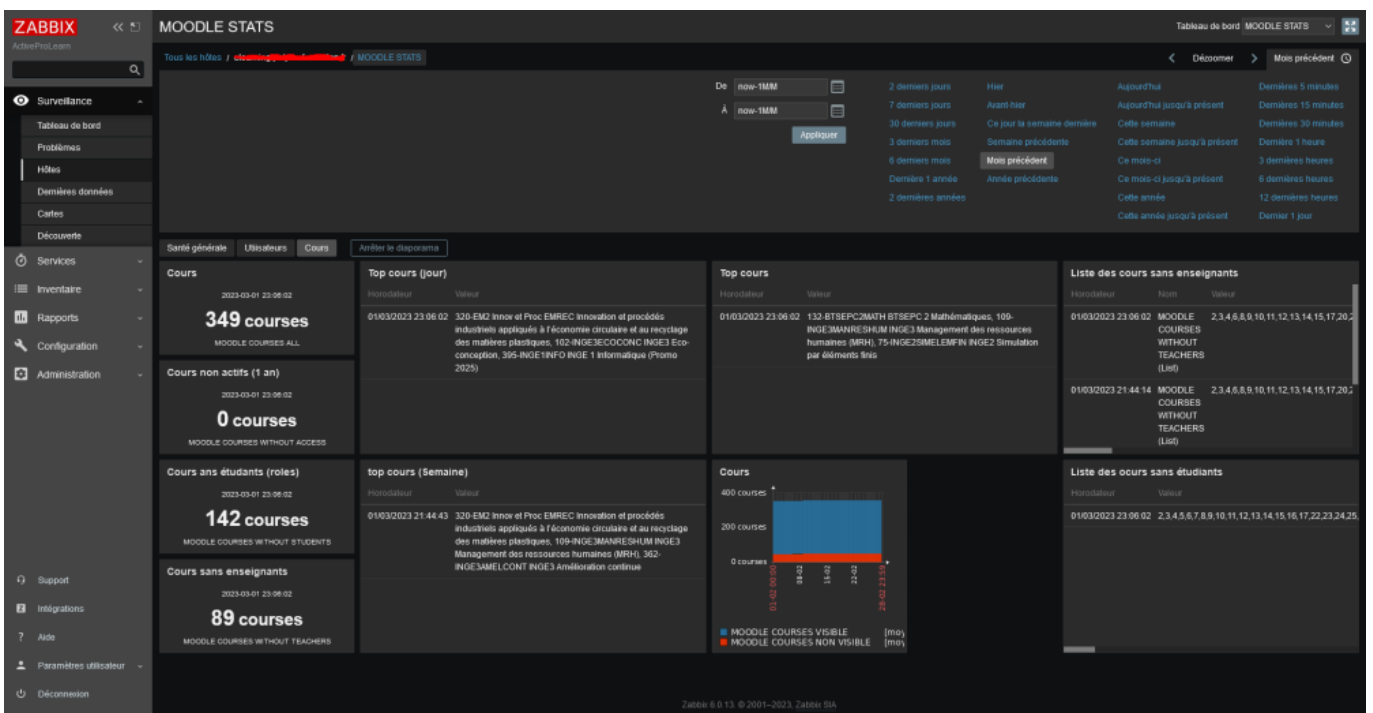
ZABBIX
ActiveProLearn

MOODLE STATS

Tableau de bord MOODLE STATS

Tous les hôtes / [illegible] / MOODLE STATS

Dézoomer
Mois précédent

Surveillance
Tableau de bord
Problèmes
Hôtes
Dernières données
Cartes
Découverte
Services
Inventaire
Rapports
Configuration
Administration

De now-1M/M
À now-1M/M
Appliquer

2 derniers jours
7 derniers jours
30 derniers jours
3 derniers mois
6 derniers mois
Dernière 1 année
2 dernières années

Hier
Avant-hier
Ce jour la semaine dernière
Semaine précédente
Mois précédent
Année précédente

Aujourd'hui
Aujourd'hui jusqu'à présent
Cette semaine
Cette semaine jusqu'à présent
Ce mois-ci
Ce mois-ci jusqu'à présent
Cette année
Cette année jusqu'à présent

Dernières 5 minutes
Dernières 15 minutes
Dernières 30 minutes
Dernière 1 heure
3 dernières heures
6 dernières heures
12 dernières heures
Dernier 1 jour

Santé générale
Utilisateurs
Cours
Arrêter le diaporama

Cours
2023-03-01 23:06:02
349 courses
MOODLE COURSES ALL

Cours non actifs (1 an)
2023-03-01 23:06:02
0 courses
MOODLE COURSES WITHOUT ACCESS

Cours ans étudiants (roles)
2023-03-01 23:06:02
142 courses
MOODLE COURSES WITHOUT STUDENTS

Cours sans enseignants
2023-03-01 23:06:02
89 courses
MOODLE COURSES WITHOUT TEACHERS

Top cours (jour)
| Horodateur | Valeur |
|---|---|
| 01/03/2023 23:06:02 | 320-EM2 Innov et Proc EMREC Innovation et procédés industriels appliqués à l'économie circulaire et au recyclage des matières plastiques, 102-INGE3ECOCONC INGE3 Eco-conception, 395-INGE1INFO INGE 1 Informatique (Promo 2025) |

Top cours
| Horodateur | Valeur |
|---|---|
| 01/03/2023 23:06:02 | 132-BTSEPC2MATH BTSEPC 2 Mathématiques, 109-INGE3MANRESHUM INGE3 Management des ressources humaines (MRH), 75-INGE2SIMELEMFIN INGE2 Simulation par éléments finis |

Liste des cours sans enseignants
| Horodateur | Nom | Valeur |
|---|---|---|
| 01/03/2023 23:06:02 | MOODLE COURSES WITHOUT TEACHERS (List) | 2,3,4,6,8,9,10,11,12,13,14,15,17,20,2 |
| 01/03/2023 21:44:14 | MOODLE COURSES WITHOUT TEACHERS (List) | 2,3,4,6,8,9,10,11,12,13,14,15,17,20,2 |

top cours (Semaine)
| Horodateur | Valeur |
|---|---|
| 01/03/2023 21:44:43 | 320-EM2 Innov et Proc EMREC Innovation et procédés industriels appliqués à l'économie circulaire et au recyclage des matières plastiques, 109-INGE3MANRESHUM INGE3 Management des ressources humaines (MRH), 362-INGE3AMELCONT INGE3 Amélioration continue |

Cours
400 courses
200 courses
0 courses
01-02 00:00
08-02
15-02
22-02
28-02 23:59
MOODLE COURSES VISIBLE [moy
MOODLE COURSES NON VISIBLE [moy

Liste des ocurs sans étudiants
| Horodateur | Valeur |
|---|---|
| 01/03/2023 23:06:02 | 2,3,4,5,6,7,8,9,10,11,12,13,14,15,16,17,22,23,24,25, |

Support
Intégrations
Aide
Paramètres utilisateur
Déconnexion

Zabbix 6.0.13. © 2001–2023, Zabbix SIA